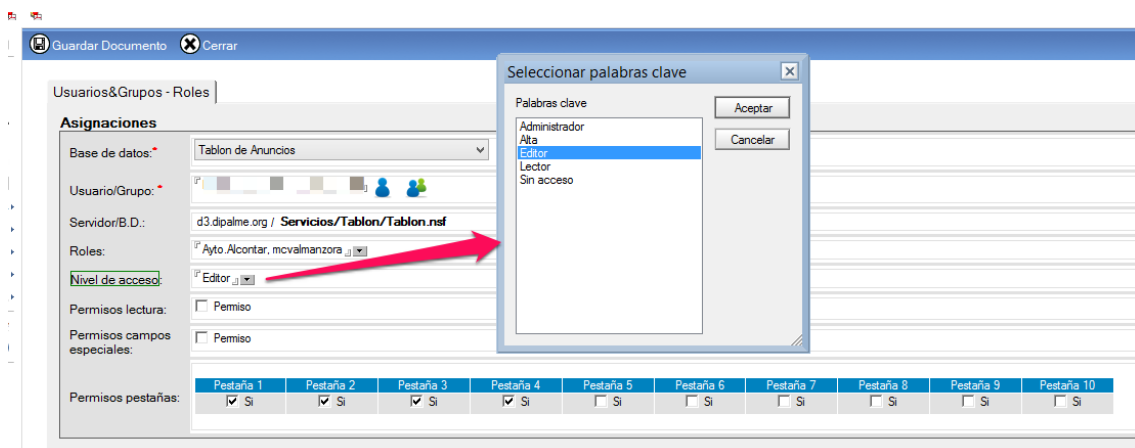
Guardar Documento Cerrar

Usuarios&Grupos - Roles

Asignaciones

Base de datos:* Tablon de Anuncios

Usuario/Grupo: *

Servidor/B.D.: d3.dipalme.org / Servicios/Tablon/Tablon.nsf

Roles: Ayto.Alcontar, mcvalmanzora

Nivel de acceso: Editor

Permisos lectura: Permiso

Permisos campos especiales: Permiso

Permisos pestañas:

| Pestaña 1 | Pestaña 2 | Pestaña 3 | Pestaña 4 | Pestaña 5 | Pestaña 6 | Pestaña 7 | Pestaña 8 | Pestaña 9 | Pestaña 10 |
|---|---|---|---|---|---|---|---|---|---|
| Si | Si | Si | Si | Si | Si | Si | Si | Si | Si |

Seleccionar palabras clave

Palabras clave

Administrador
Alta
Editor
Lector
Sin acceso

Aceptar

Cancelar